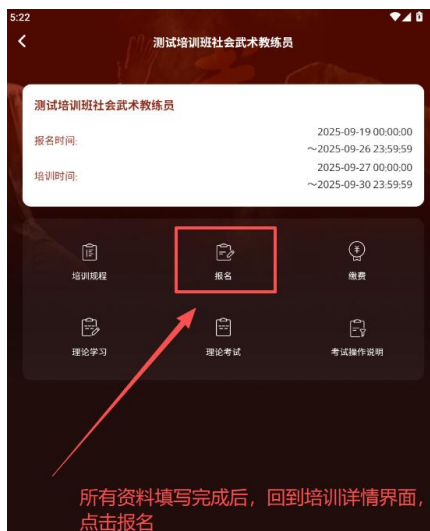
5:22

测试培训班社会武术教练员

测试培训班社会武术教练员

报名时间: 2025-09-19 00:00:00 ~2025-09-26 23:59:59

培训时间: 2025-09-27 00:00:00 ~2025-09-30 23:59:59

培训规程

报名

缴费

理论学习

理论考试

考试操作说明

所有资料填写完成后，回到培训详情界面，点击报名